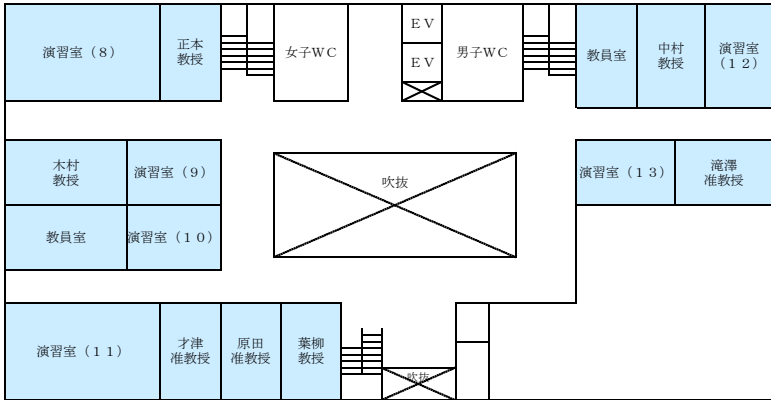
演習室（８）

正本
教授

女子ＷＣ

ＥＶ

ＥＶ

男子ＷＣ

教員室

中村
教授

演習室
（１２）

木村
教授

演習室（９）

吹抜

演習室（１３）

滝澤
准教授

教員室

演習室（１０）

演習室（１１）

才津
准教授

原田
准教授

葉柳
教授

吹抜